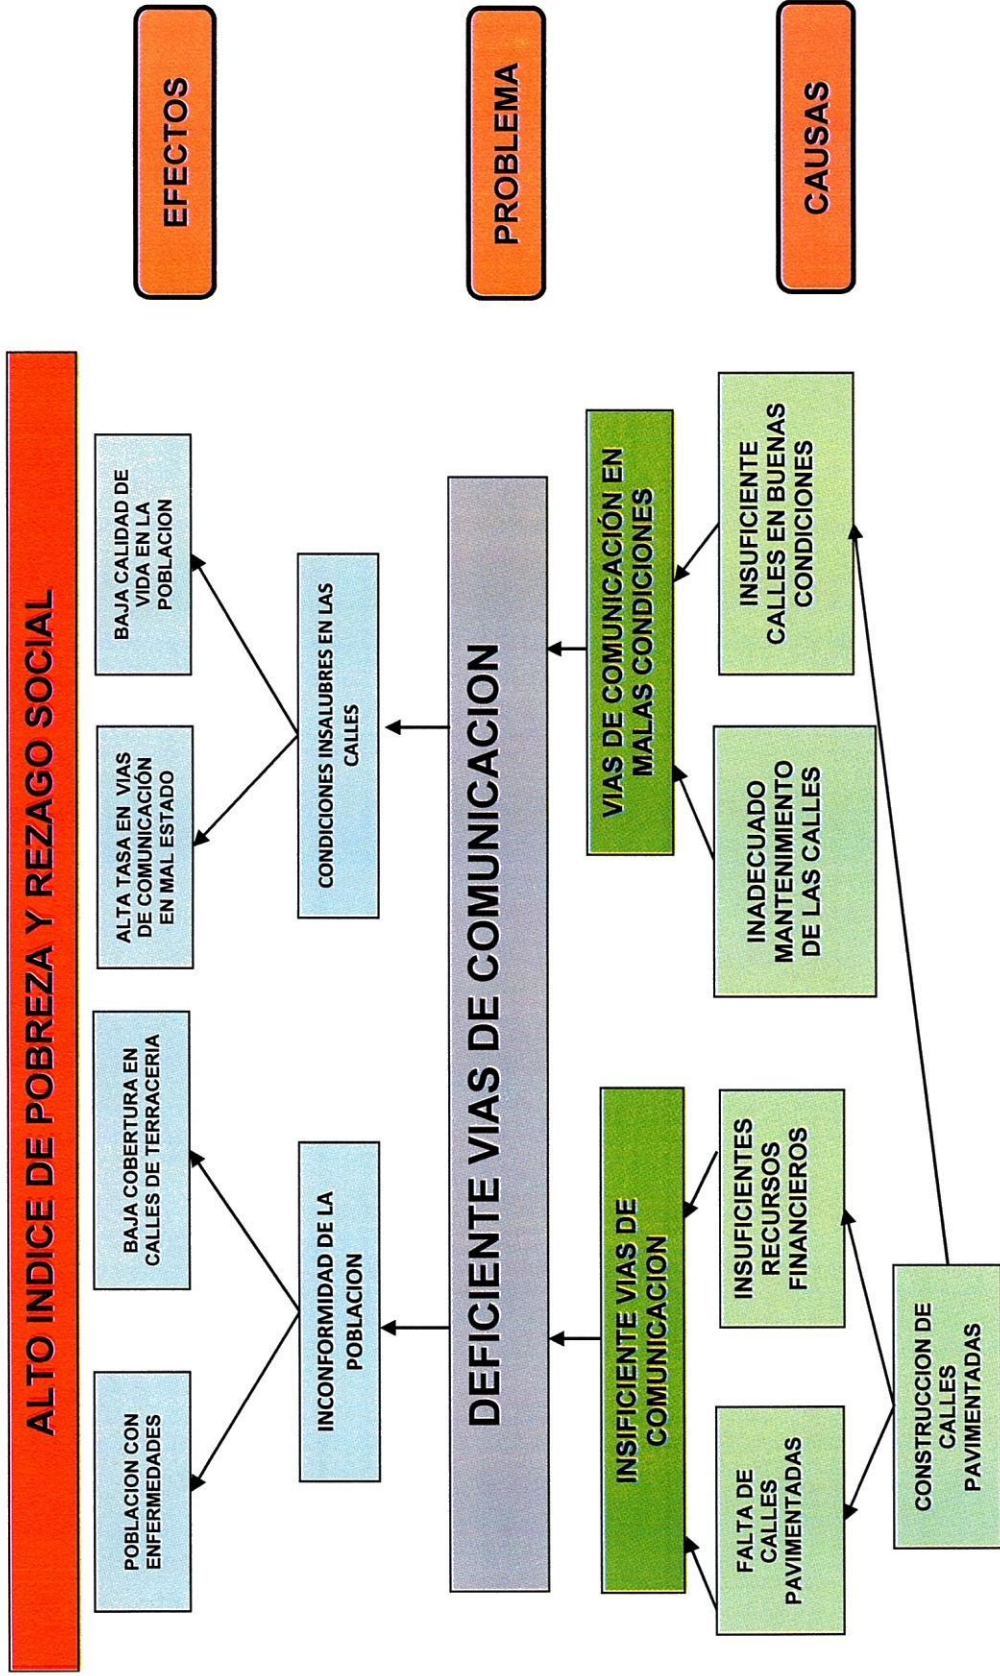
EFECTOS

PROBLEMA

CAUSAS

ALTO INDICE DE POBREZA Y REZAGO SOCIAL

BAJA CALIDAD DE VIDA EN LA POBLACION

ALTA TASA EN VIAS DE COMUNICACIÓN EN MAL ESTADO

BAJA COBERTURA EN CALLES DE TERRACERIA

POBLACION CON ENFERMEDADES

CONDICIONES INSALUBRES EN LAS CALLES

INCONFORMIDAD DE LA POBLACION

DEFICIENTE VIAS DE COMUNICACION

VIAS DE COMUNICACIÓN EN MALAS CONDICIONES

INSIFICIENTE VIAS DE COMUNICACION

INSUFICIENTE CALLES EN BUENAS CONDICIONES

INADECUADO MANTENIMIENTO DE LAS CALLES

INSUFICIENTES RECURSOS FINANCIEROS

FALTA DE CALLES PAVIMENTADAS

CONSTRUCCION DE CALLES PAVIMENTADAS